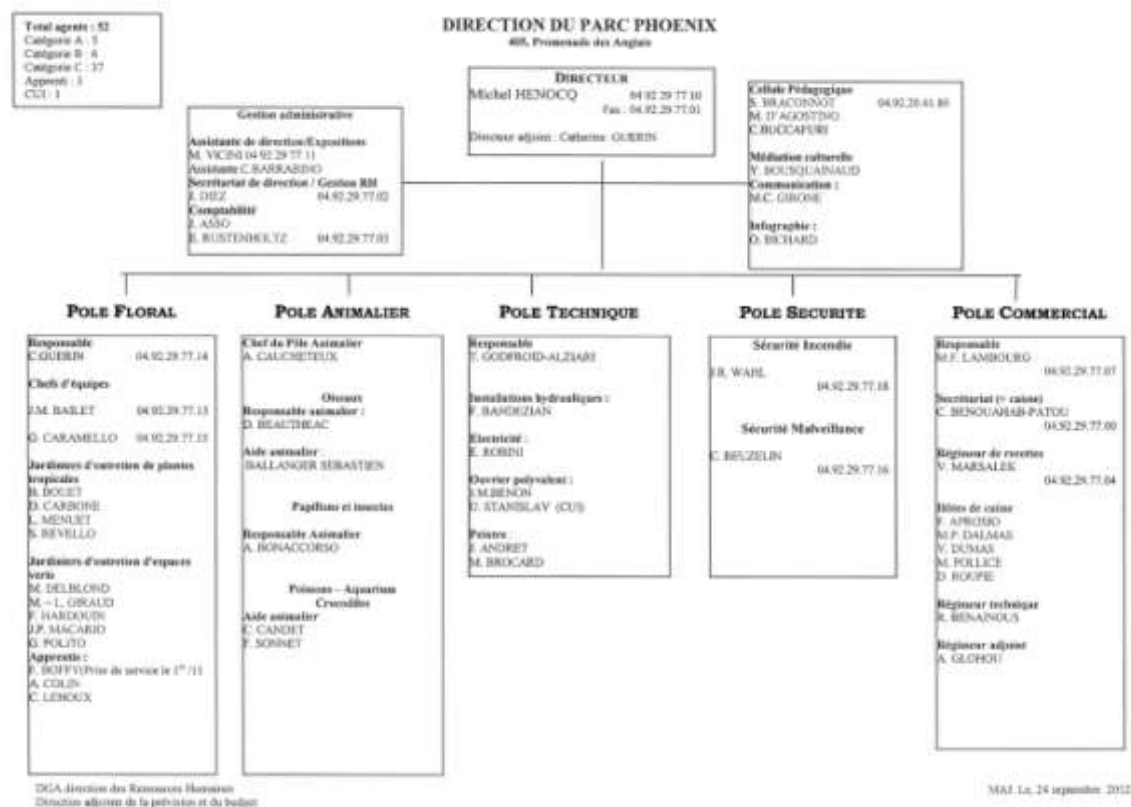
Total agents : 52
Catégorie A : 5
Catégorie B : 6
Catégorie C : 37
Apprenti : 3
CUI : 1

DIRECTION DU PARC PHOENIX
405, Promenade des Anglais

DIRECTEUR
Michel HENOCQ 04.92.29.77.10
Fax : 04.92.29.77.01

Directeur adjoint : Catherine GUERIN

Gestion administrative

Assistante de direction/Expositions
M. VICINI 04.92.29.77.11
Assistante C.BARRABINO
Secrétariat de direction / Gestion RH
I. DIEZ 04.92.29.77.02
Comptabilité
J. ASSO
E. RUSTENHOLTZ 04.92.29.77.03

Cellule Pédagogique
S. BRACONNOT 04.92.29.41.80
M. D'AGOSTINO
C.BOCCAFURI

Médiation culturelle
Y. BOUSQUAINAUD
Communication :
M.C. GIRONE

Infographie :
O. RICHARD

POLE FLORAL

Responsable
C.GUERIN 04.92.29.77.14

Chefs d'équipes

J.M. BAILET 04.92.29.77.13

G. CARAMELLO 04.92.29.77.15

Jardiniers d'entretien de plantes tropicales
B. BOUET
D. CARBONE
L. MENUET
S. REVELLO

Jardiniers d'entretien d'espaces verts
M. DELBLOND
M. – L. GIRAUD
F. HARDOUIN
J.P. MACARIO
G. POLITO
Apprentis :
F. BOFFY(Prise de service le 1$^{er}$/11
A. COLIN-
C. LEROUX

POLE ANIMALIER

Chef du Pôle Animalier
A. CAUCHETEUX

Oiseaux
Responsable animalier :
D. BEAUTHEAC

Aide animalier :
BALLANGER SEBASTIEN

Papillons et insectes

Responsable Animalier
A. BONACCORSO

Poissons – Aquarium Crocodiles
Aide animalier
C. CANDET
F. SONNET

POLE TECHNIQUE

Responsable
T. GODFROID-ALZIARI

Installations hydrauliques :
F. BANDEZIAN

Electricité :
E. ROBINI

Ouvrier polyvalent :
J.M.BENON
D. STANISLAV (CUI)

Peintre :
J. ANDREI
M. BROCARD

POLE SECURITE

Sécurité Incendie

J.R. WAHL
04.92.29.77.18

Sécurité Malveillance

C. BEUZELIN
04.92.29.77.16

POLE COMMERCIAL

Responsable
M.F. LAMBOURG
04.92.29.77.07

Secrétariat (+ caisse)
C. BENOUAHAB-PATOU
04.92.29.77.00

Régisseur de recettes
V. MARSALEK
04.92.29.77.04

Hôtes de caisse
F. APROSIO
M.P. DALMAS
V. DUMAS
M. POLLICE
D. ROUPIE

Régisseur technique
R. BENAINOUS

Régisseur adjoint
A. GLOHOU

DGA direction des Ressources Humaines
Direction adjointe de la prévision et du budget

MAJ. Le, 24 septembre 2012